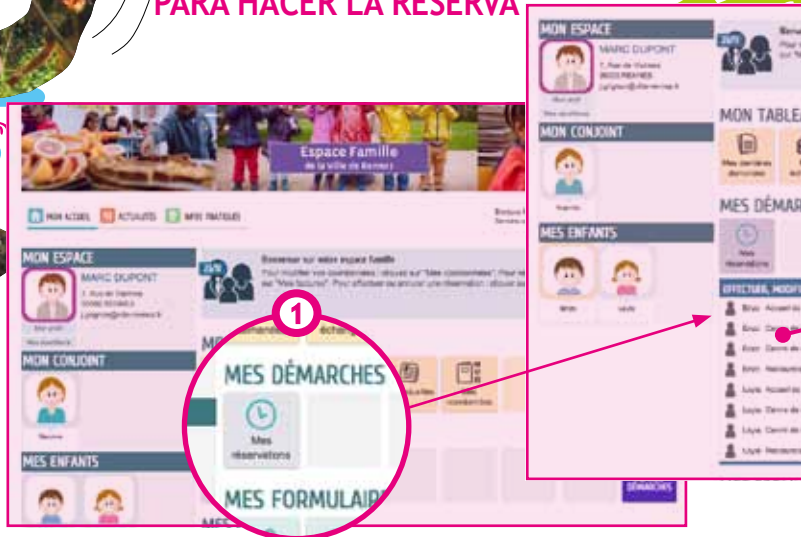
PARA HACER LA RESERVA

Espace Famille
de la Ville de Rennes

MON ACCUEIL ACTUALITÉS INFOS PRATIQUES

MON ESPACE
MARC DUPONT

MON CONJOINT

MES ENFANTS

1

MES DÉMARCHES

Mes réservations

MES FORMULAIR

DÉMARCHES

MON ESPACE
MARC DUPONT

MON CONJOINT

MES ENFANTS

MON TABLE

MES DÉMAR

Mes réservations

EFFECTUER, MODIF